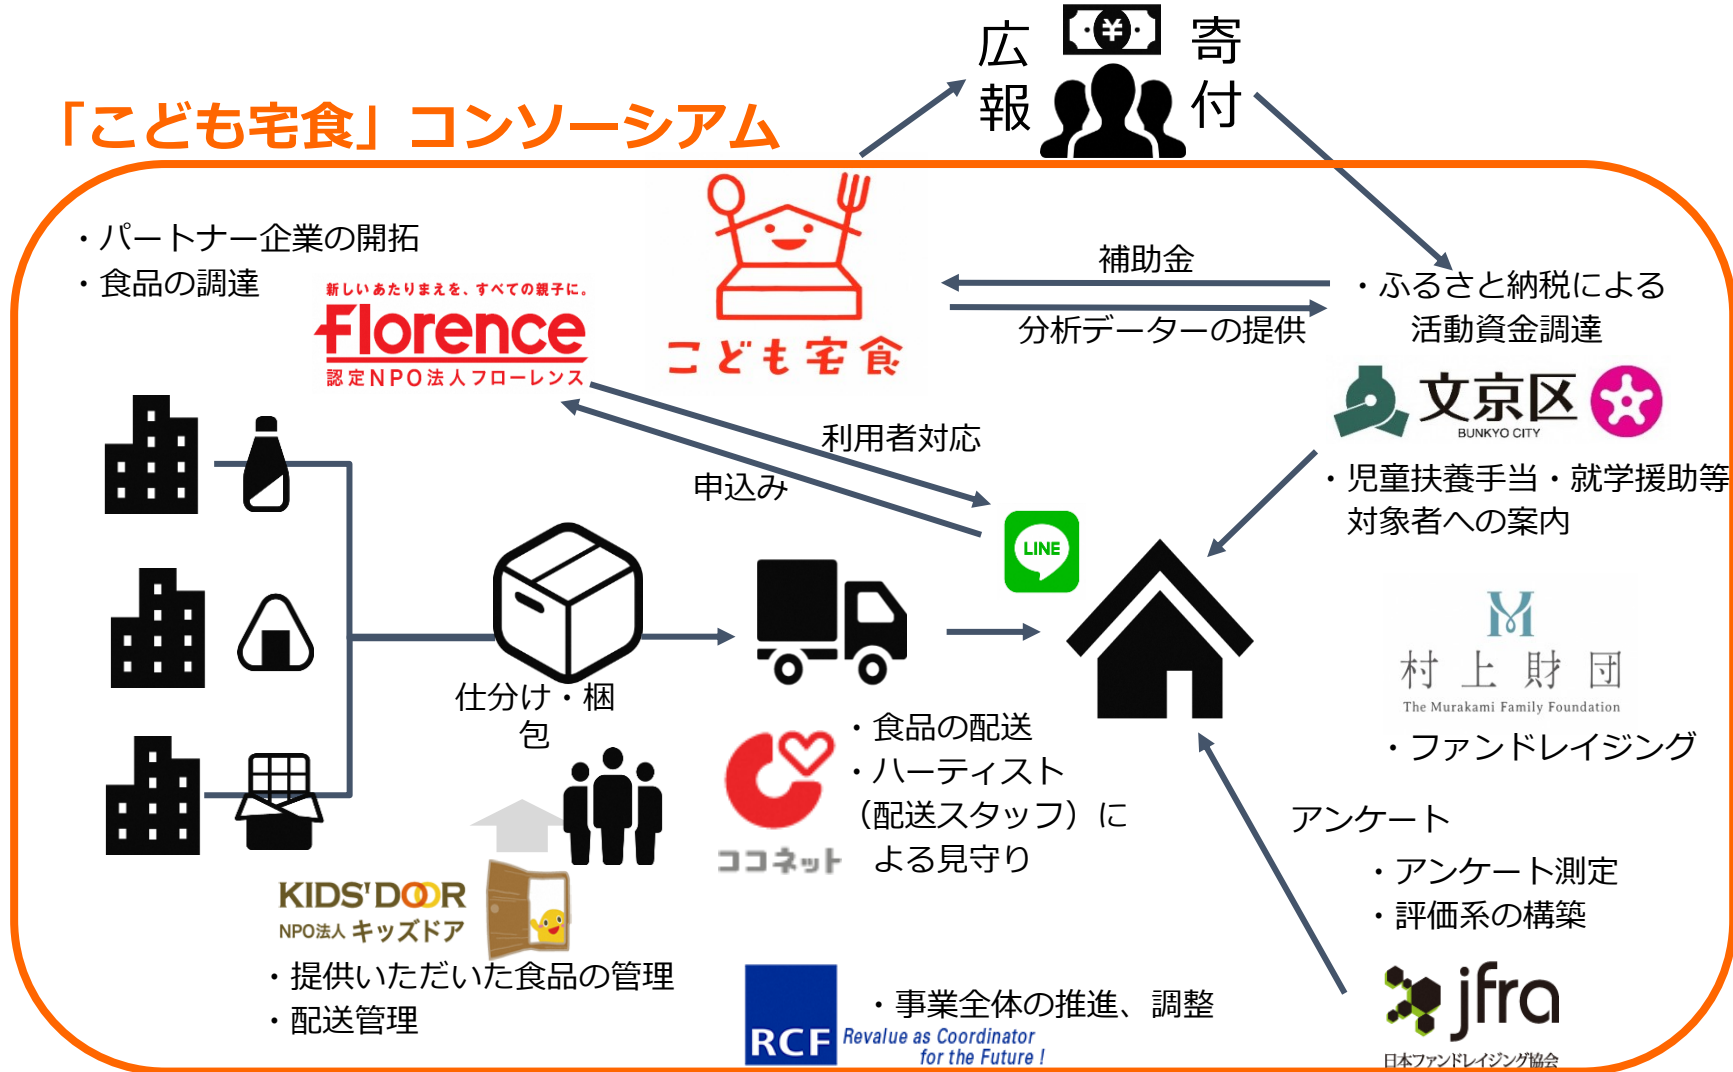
広報 ¥ 寄付

「こども宅食」コンソーシアム

・パートナー企業の開拓
・食品の調達

新しいあたりまえを、すべての親子に。
florence
認定NPO法人フローレンス

こども宅食

補助金

分析データーの提供

・ふるさと納税による活動資金調達

文京区
BUNKYO CITY

・児童扶養手当・就学援助等対象者への案内

利用者対応

申込み

LINE

仕分け・梱包

・食品の配送
・ハーティスト（配送スタッフ）による見守り

ココネット

村上財団
The Murakami Family Foundation

・ファンドレイジング

アンケート

・アンケート測定
・評価系の構築

KIDS'DOOR
NPO法人 キッズドア

・提供いただいた食品の管理
・配送管理

RCF
Revalue as Coordinator for the Future !

・事業全体の推進、調整

jfra
日本ファンドレイジング協会